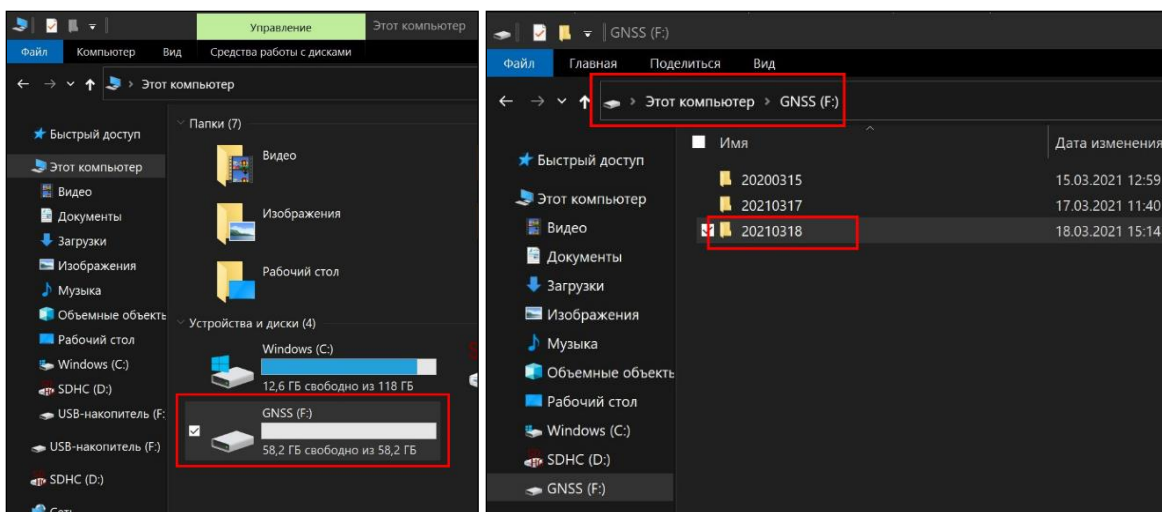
Управление Этот компьютер

Файл Компьютер Вид Средства работы с дисками

← → ∨ ↑ > Этот компьютер

Быстрый доступ
Этот компьютер
Видео
Документы
Загрузки
Изображения
Музыка
Объемные объекты
Рабочий стол
Windows (C:)
SDHC (D:)
USB-накопитель (F:
USB-накопитель (F:)
SDHC (D:)
Сеть

Папки (7)
Видео
Изображения
Рабочий стол

Устройства и диски (4)
Windows (C:)
12,6 ГБ свободно из 118 ГБ
GNSS (F:)
58,2 ГБ свободно из 58,2 ГБ

GNSS (F:)

Файл Главная Поделиться Вид

← → ∨ ↑ > Этот компьютер > GNSS (F:)

Быстрый доступ
Этот компьютер
Видео
Документы
Загрузки
Изображения
Музыка
Объемные объекты
Рабочий стол
Windows (C:)
SDHC (D:)
GNSS (F:)

| Имя | Дата изменения |
|---|---|
| 20200315 | 15.03.2021 12:59 |
| 20210317 | 17.03.2021 11:40 |
| 20210318 | 18.03.2021 15:14 |